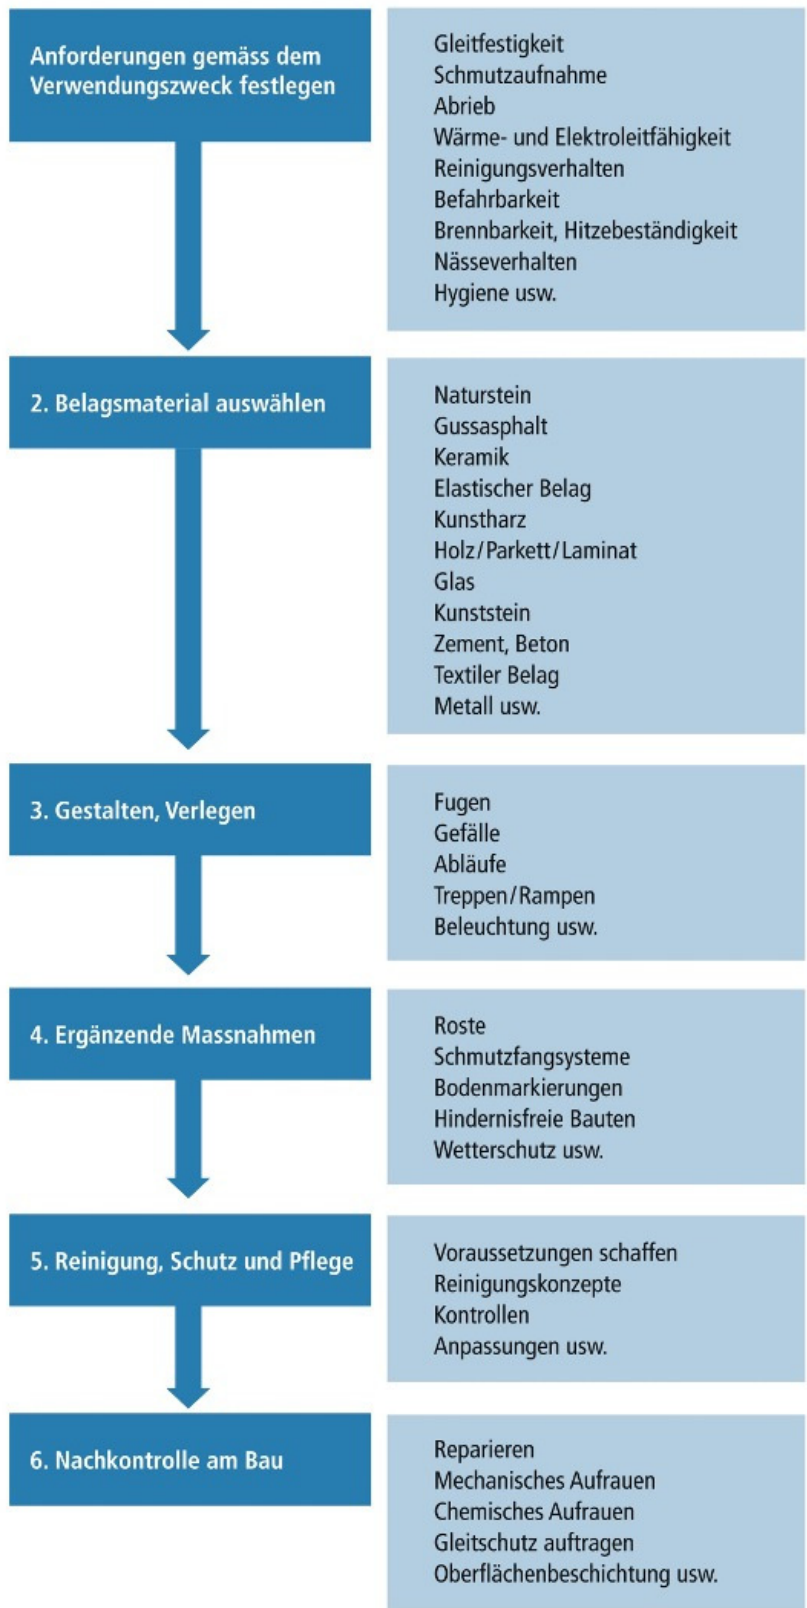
Anforderungen gemäss dem Verwendungszweck festlegen

Gleitfestigkeit
Schmutzaufnahme
Abrieb
Wärme- und Elektroleitfähigkeit
Reinigungsverhalten
Befahrbarkeit
Brennbarkeit, Hitzebeständigkeit
Nässeverhalten
Hygiene usw.

2. Belagsmaterial auswählen

Naturstein
Gussasphalt
Keramik
Elastischer Belag
Kunstharz
Holz/Parkett/Laminat
Glas
Kunststein
Zement, Beton
Textiler Belag
Metall usw.

3. Gestalten, Verlegen

Fugen
Gefälle
Abläufe
Treppen/Rampen
Beleuchtung usw.

4. Ergänzende Massnahmen

Roste
Schmutzfangsysteme
Bodenmarkierungen
Hindernisfreie Bauten
Wetterschutz usw.

5. Reinigung, Schutz und Pflege

Voraussetzungen schaffen
Reinigungskonzepte
Kontrollen
Anpassungen usw.

6. Nachkontrolle am Bau

Reparieren
Mechanisches Aufrauen
Chemisches Aufrauen
Gleitschutz auftragen
Oberflächenbeschichtung usw.